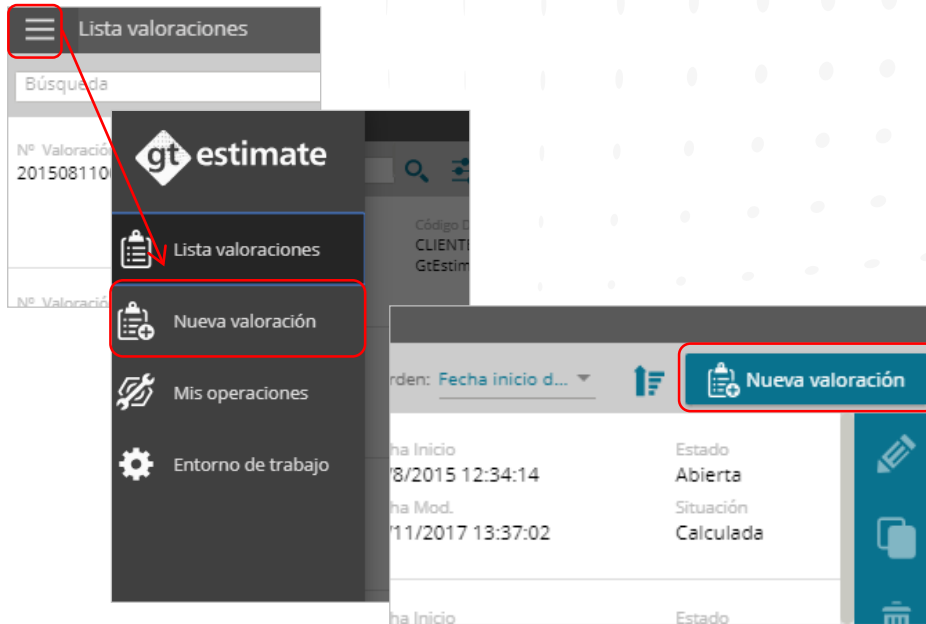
Lista valoraciones

Búsqueda

Nº Valoració
2015081100

Nº Valoració

gt estimate

Lista valoraciones

Nueva valoración

Mis operaciones

Entorno de trabajo

Código D
CLIENTE
GtEstim

rden: Fecha inicio d...

Nueva valoración

ha Inicio
/8/2015 12:34:14

Estado
Abierta

ha Mod.
/11/2017 13:37:02

Situación
Calculada

ha Inicio

Estado